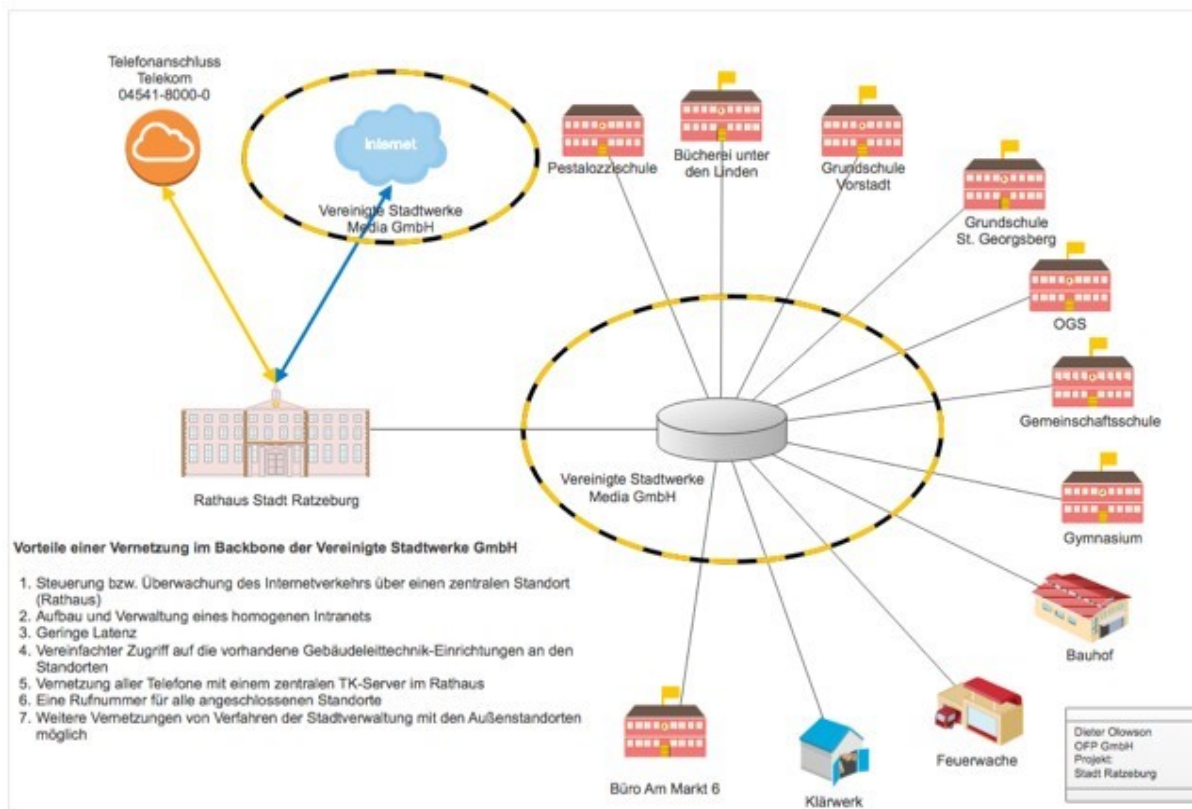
Telefonanschluss Telekom 04541-8000-0

Internet

Vereinigte Stadtwerke Media GmbH

Pestalozzischule

Bücherei unter den Linden

Grundschule Vorstadt

Grundschule St. Georgsberg

OGS

Gemeinschaftsschule

Gymnasium

Bauhof

Feuerwache

Klärwerk

Büro Am Markt 6

Vereinigte Stadtwerke Media GmbH

Rathaus Stadt Ratzeburg

Vorteile einer Vernetzung im Backbone der Vereinigte Stadtwerke GmbH

1. Steuerung bzw. Überwachung des Internetverkehrs über einen zentralen Standort (Rathaus)
2. Aufbau und Verwaltung eines homogenen Intranets
3. Geringe Latenz
4. Vereinfachter Zugriff auf die vorhandene Gebäudeleittechnik-Einrichtungen an den Standorten
5. Vernetzung aller Telefone mit einem zentralen TK-Server im Rathaus
6. Eine Rufnummer für alle angeschlossenen Standorte
7. Weitere Vernetzungen von Verfahren der Stadtverwaltung mit den Außenstandorten möglich

Dieter Olowson
OFP GmbH
Projekt:
Stadt Ratzeburg